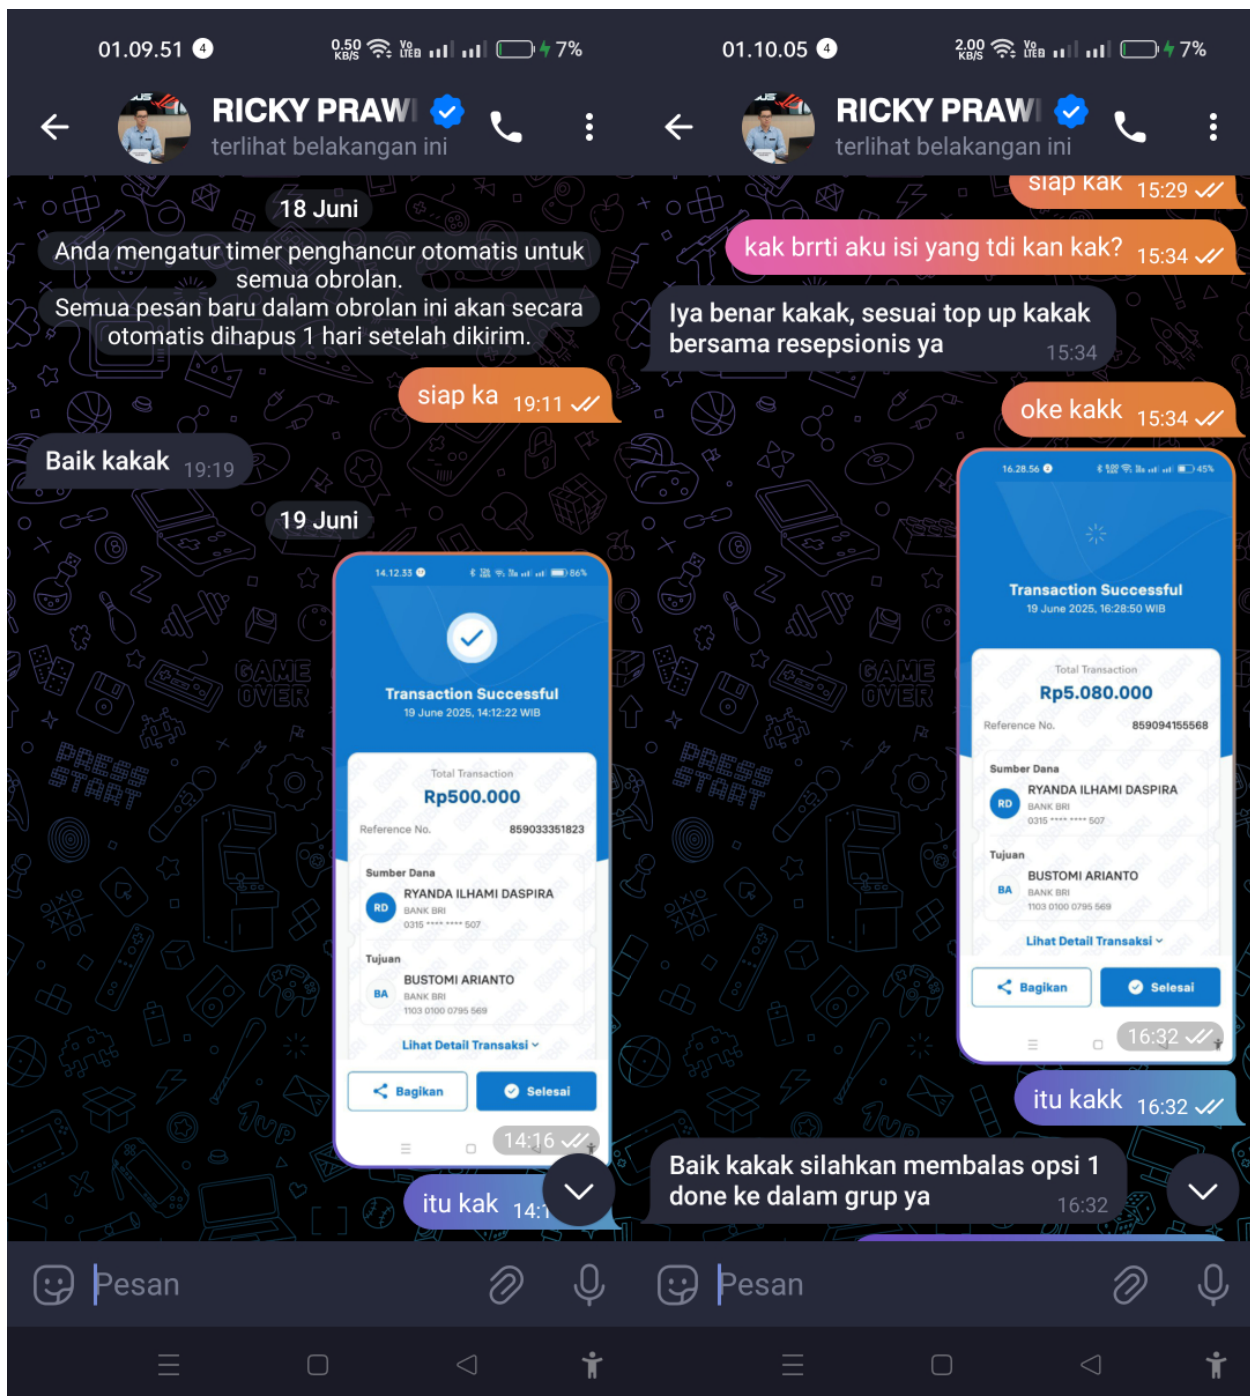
01.09.51 4 0.50 KB/S 7%

RICKY PRAWI
terlihat belakangan ini

18 Juni

Anda mengatur timer penghancur otomatis untuk semua obrolan.
Semua pesan baru dalam obrolan ini akan secara otomatis dihapus 1 hari setelah dikirim.

siap ka 19:11

Baik kakak 19:19

19 Juni

14.12.33 86%

Transaction Successful
19 June 2025, 14:12:22 WIB

Total Transaction
Rp500.000
Reference No. 859033351823

Sumber Dana
RD RYANDA ILHAMI DASPIRA
BANK BRI
0315 **** **** 507

Tujuan
BA BUSTOMI ARIANTO
BANK BRI
1103 0100 0795 569

Lihat Detail Transaksi

Bagikan Selesai

14:16

itu kak 14:1

Pesan

01.10.05 4 2.00 KB/S 7%

RICKY PRAWI
terlihat belakangan ini

siap kak 15:29

kak brrti aku isi yang tdi kan kak? 15:34

Iya benar kakak, sesuai top up kakak bersama resepsionis ya 15:34

oke kakk 15:34

16.28.56 45%

Transaction Successful
19 June 2025, 16:28:50 WIB

Total Transaction
Rp5.080.000
Reference No. 859094155568

Sumber Dana
RD RYANDA ILHAMI DASPIRA
BANK BRI
0315 **** **** 507

Tujuan
BA BUSTOMI ARIANTO
BANK BRI
1103 0100 0795 569

Lihat Detail Transaksi

Bagikan Selesai

16:32

itu kakk 16:32

Baik kakak silahkan membalas opsi 1 done ke dalam grup ya 16:32

Pesan